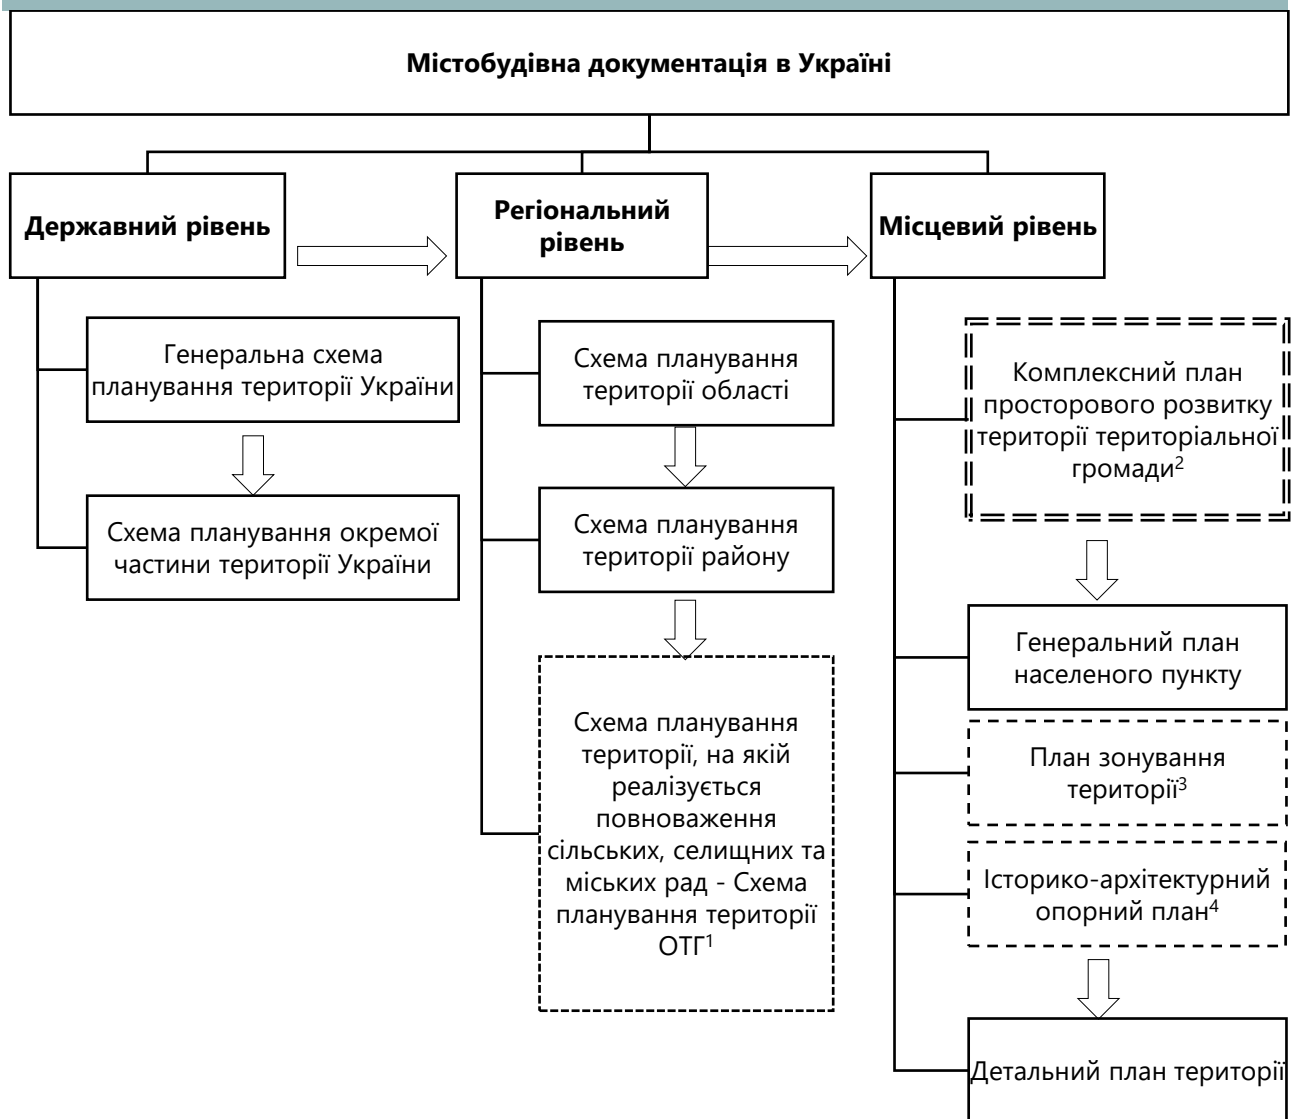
Містобудівна документація в Україні

Державний рівень

Регіональний рівень

Місцевий рівень

Генеральна схема планування території України

Схема планування окремої частини території України

Схема планування території області

Схема планування території району

Схема планування території, на якій реалізується повноваження сільських, селищних та міських рад - Схема планування території ОТГ$^1$

Комплексний план просторового розвитку території територіальної громади$^2$

Генеральний план населеного пункту

План зонування території$^3$

Історико-архітектурний опорний план$^4$

Детальний план території